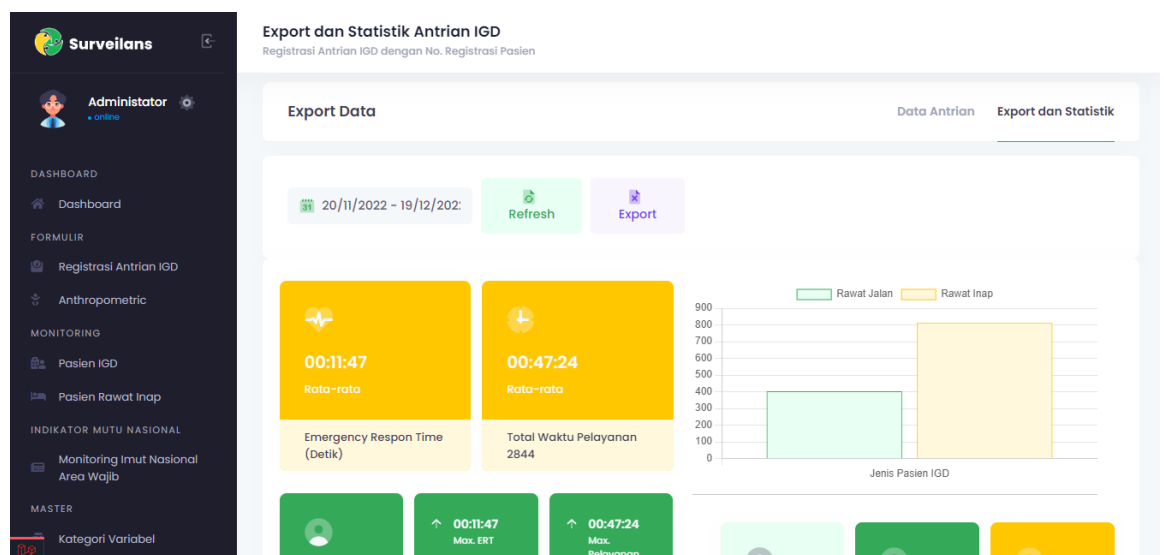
Surveilans

Administator
• online

DASHBOARD
Dashboard
FORMULIR
Registrasi Antrian IGD
Anthropometric
MONITORING
Pasien IGD
Pasien Rawat Inap
INDIKATOR MUTU NASIONAL
Monitoring Imut Nasional Area Wajib
MASTER
Kategori Variabel

Export dan Statistik Antrian IGD
Registrasi Antrian IGD dengan No. Registrasi Pasien

Export Data

Data Antrian
Export dan Statistik

20/11/2022 - 19/12/202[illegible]
Refresh
Export

00:11:47
Rata-rata
Emergency Respon Time (Detik)

00:47:24
Rata-rata
Total Waktu Pelayanan 2844

Rawat Jalan
Rawat Inap
900
800
700
600
500
400
300
200
100
0
Jenis Pasien IGD

↑ 00:11:47
Max. ERT

↑ 00:47:24
Max. Pelayanan